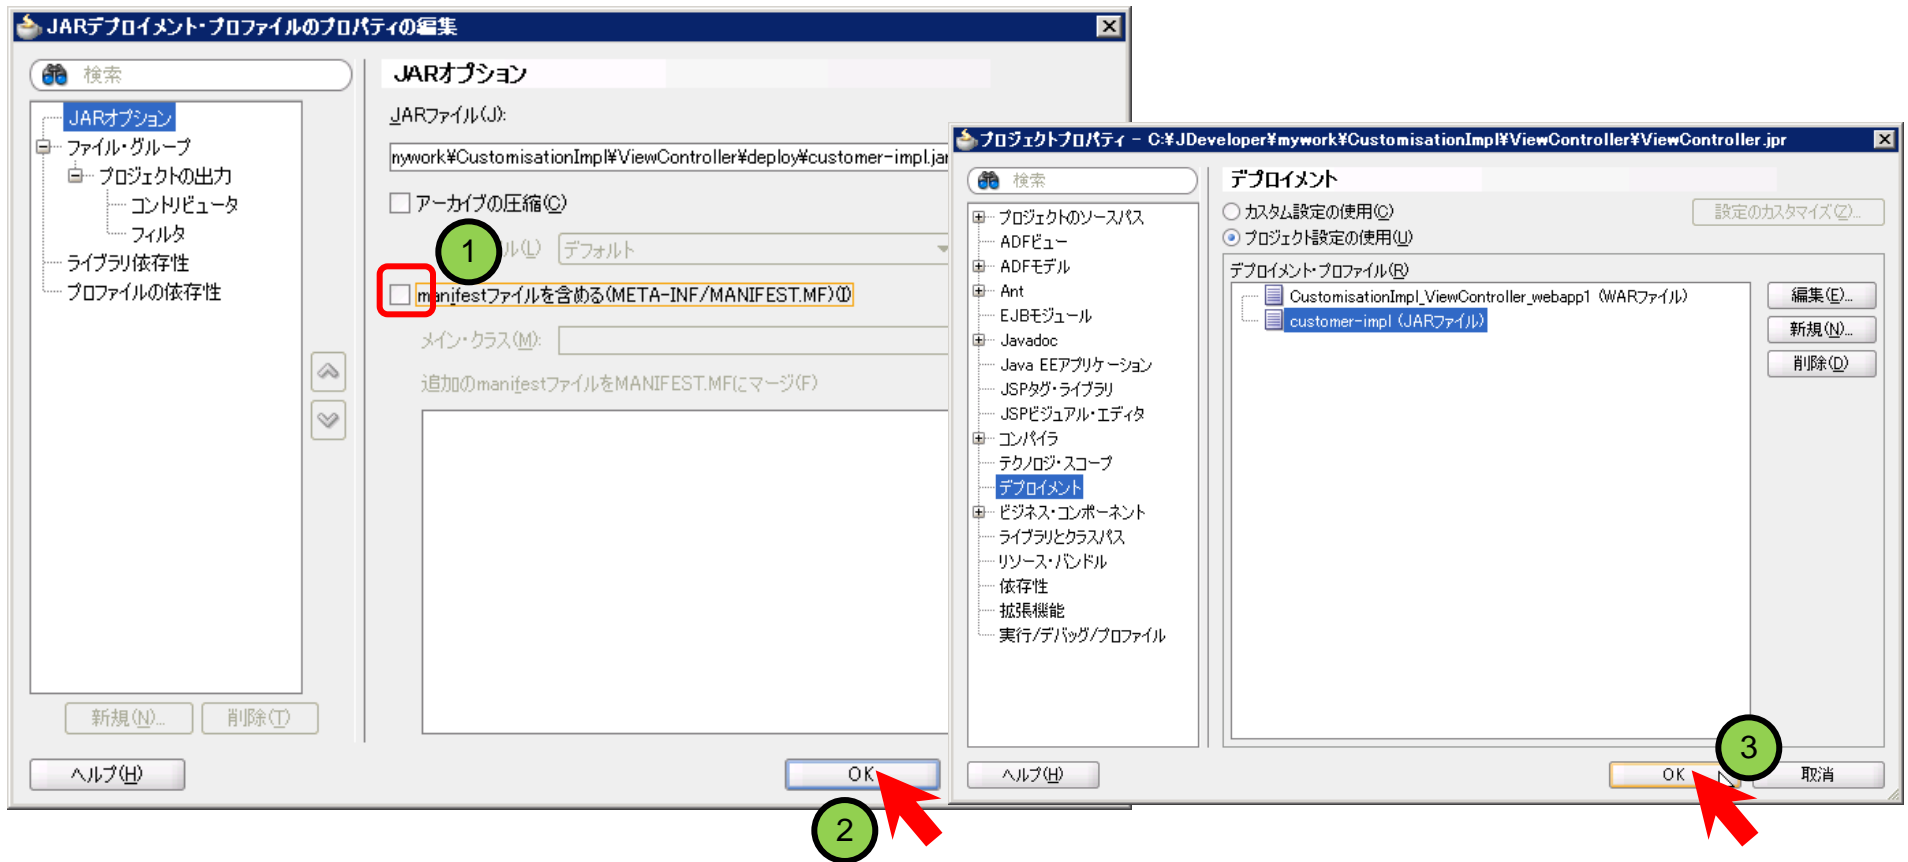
JARデプロイメント・プロファイルのプロパティの編集

検索

JARオプション
ファイル・グループ
プロジェクトの出力
コントリビュータ
フィルタ
ライブラリ依存性
プロファイルの依存性

新規(N)...
削除(T)

ヘルプ(H)

JARオプション

JARファイル(J):
nywork¥CustomisationImpl¥ViewController¥deploy¥customer-impl.jar

アーカイブの圧縮(C)

1

ル(L) デフォルト

manifestファイルを含める(META-INF/MANIFEST.MF)(I)

メイン・クラス(M):

追加のmanifestファイルをMANIFEST.MFにマージ(F)

OK

2

プロジェクトプロパティ - C:¥JDeveloper¥mywork¥CustomisationImpl¥ViewController¥ViewController.jpr

検索

プロジェクトのソースパス
ADFビュー
ADFモデル
Ant
EJBモジュール
Javadoc
Java EEアプリケーション
JSPタグ・ライブラリ
JSPビジュアル・エディタ
コンパイラ
テクノロジ・スコープ
デプロイメント
ビジネス・コンポーネント
ライブラリとクラスパス
リソース・バンドル
依存性
拡張機能
実行/デバッグ/プロファイル

デプロイメント

カスタム設定の使用(C)
設定のカスタマイズ(Z)...
プロジェクト設定の使用(U)

デプロイメント・プロファイル(R)
CustomisationImpl_ViewController_webapp1 (WARファイル)
customer-impl (JARファイル)

編集(E)...
新規(N)...
削除(D)

ヘルプ(H)

OK

3

取消